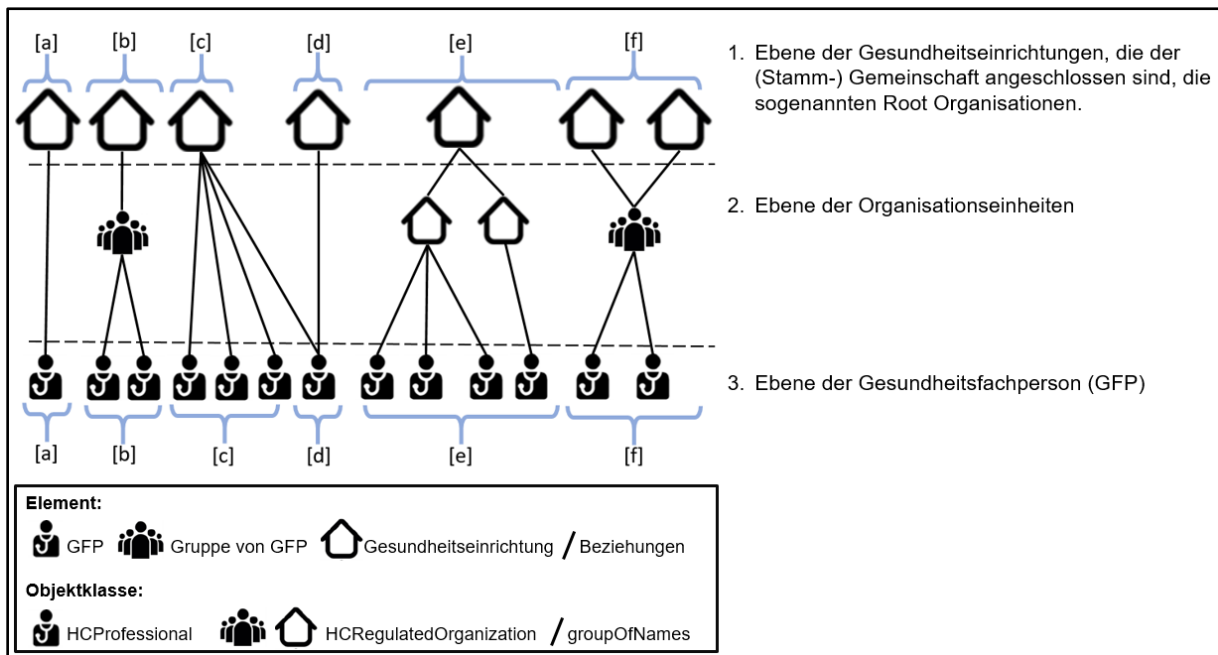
[a] [b] [c] [d] [e] [f]

1. Ebene der Gesundheitseinrichtungen, die der (Stamm-) Gemeinschaft angeschlossen sind, die sogenannten Root Organisationen.

2. Ebene der Organisationseinheiten

3. Ebene der Gesundheitsfachperson (GFP)

[a] [b] [c] [d] [e] [f]

**Element:**

GFP Gruppe von GFP Gesundheitseinrichtung / Beziehungen

**Objektklasse:**

HCProfessional HCRegulatedOrganization / groupOfNames